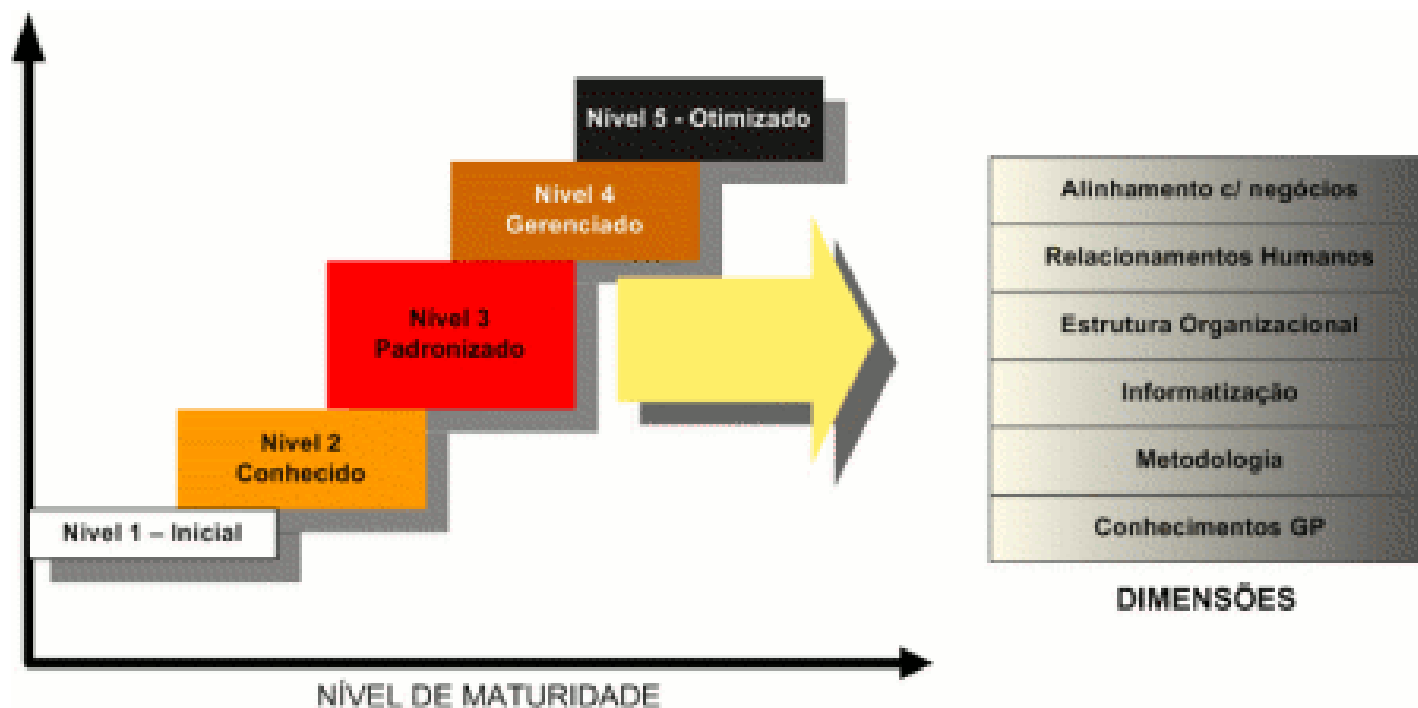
Nível 5 - Otimizado

Nível 4
Gerenciado

Nível 3
Padronizado

Nível 2
Conhecido

Nível 1 – Inicial

NÍVEL DE MATURIDADE

Alinhamento c/ negócios

Relacionamentos Humanos

Estrutura Organizacional

Informatização

Metodologia

Conhecimentos GP

DIMENSÕES